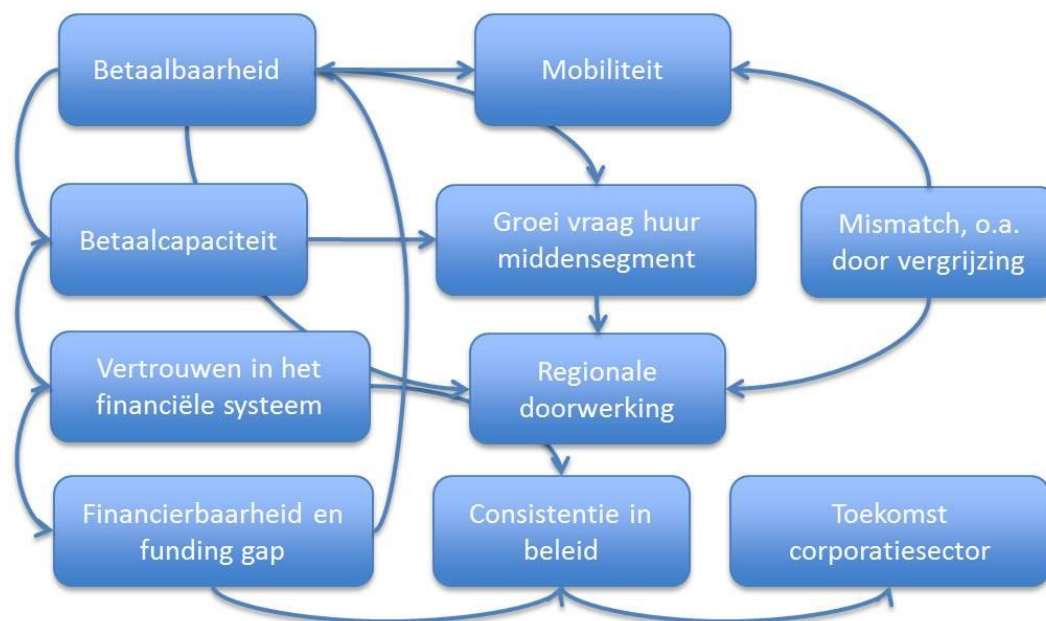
Betaalbaarheid

Mobiliteit

Betaalcapaciteit

Groei vraag huur middensegment

Mismatch, o.a. door vergrijzing

Vertrouwen in het financiële systeem

Regionale doorwerking

Financierbaarheid en funding gap

Consistentie in beleid

Toekomst corporatiesector